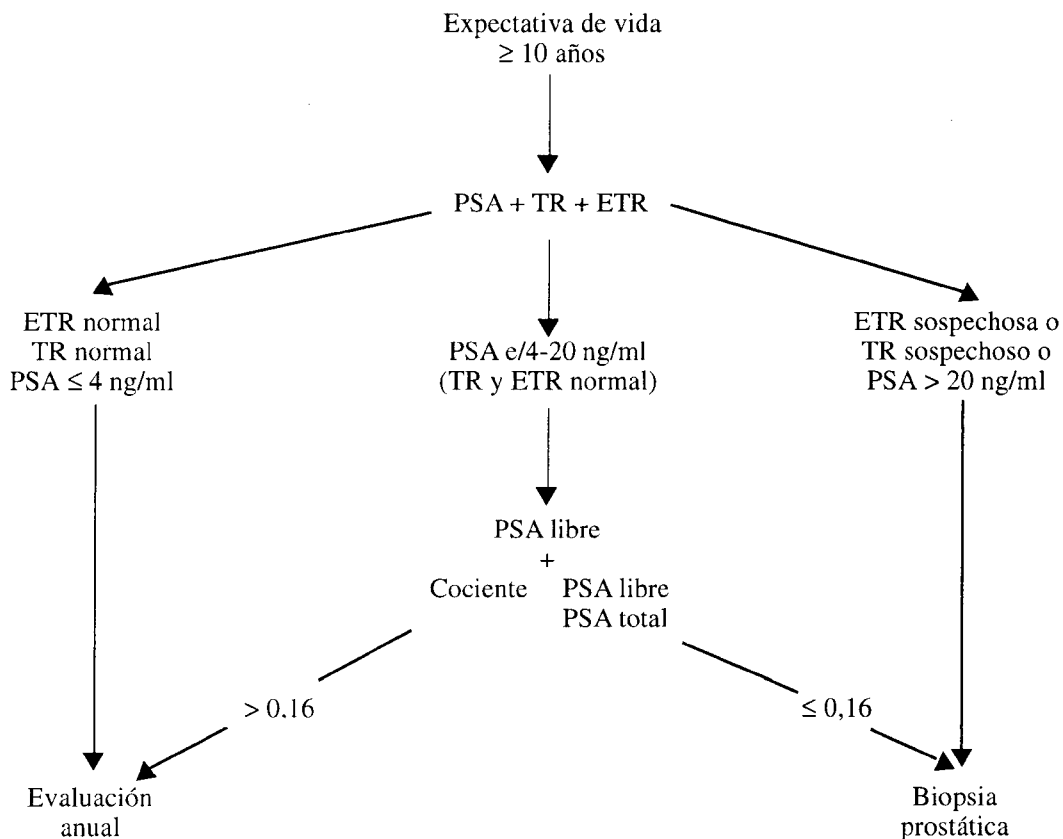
Expectativa de vida
$\geq$ 10 años

PSA + TR + ETR

ETR normal
TR normal
PSA $\leq$ 4 ng/ml

PSA e/4-20 ng/ml
(TR y ETR normal)

ETR sospechosa o
TR sospechoso o
PSA > 20 ng/ml

PSA libre
+
Cociente $\frac{\text{PSA libre}}{\text{PSA total}}$

> 0,16

$\leq$ 0,16

Evaluación
anual

Biopsia
prostática